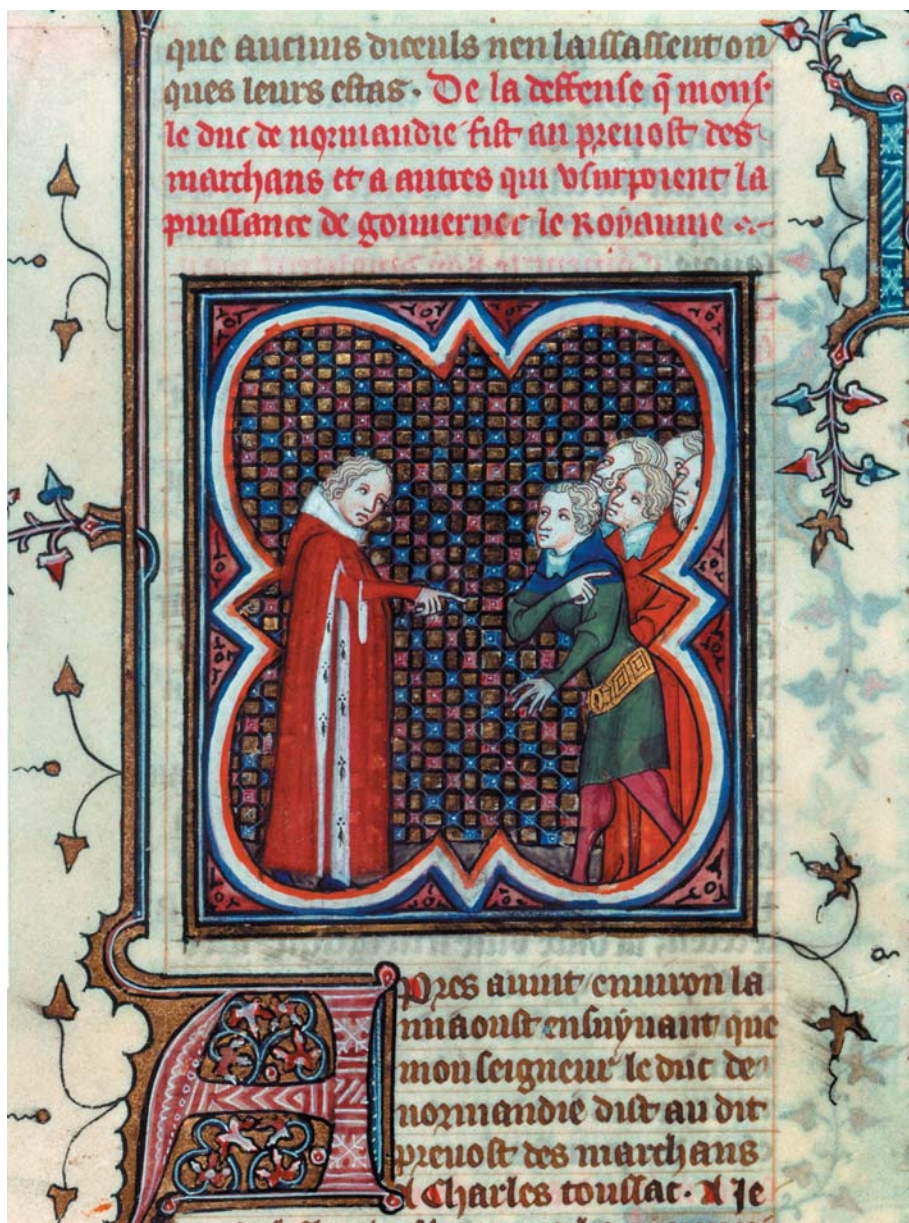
que aucuns diceuls nen laissassent onques leurs estas. De la deffense q̄ mons le duc de normandie fist au prevost des marchans et a autres qui usurpoient la puissance de gouverner le royaume.

Apres avint environ la mi aoust ensuyuant que monseigneur le duc de normandie dist au dit prevost des marchans a Charles toussac. Je